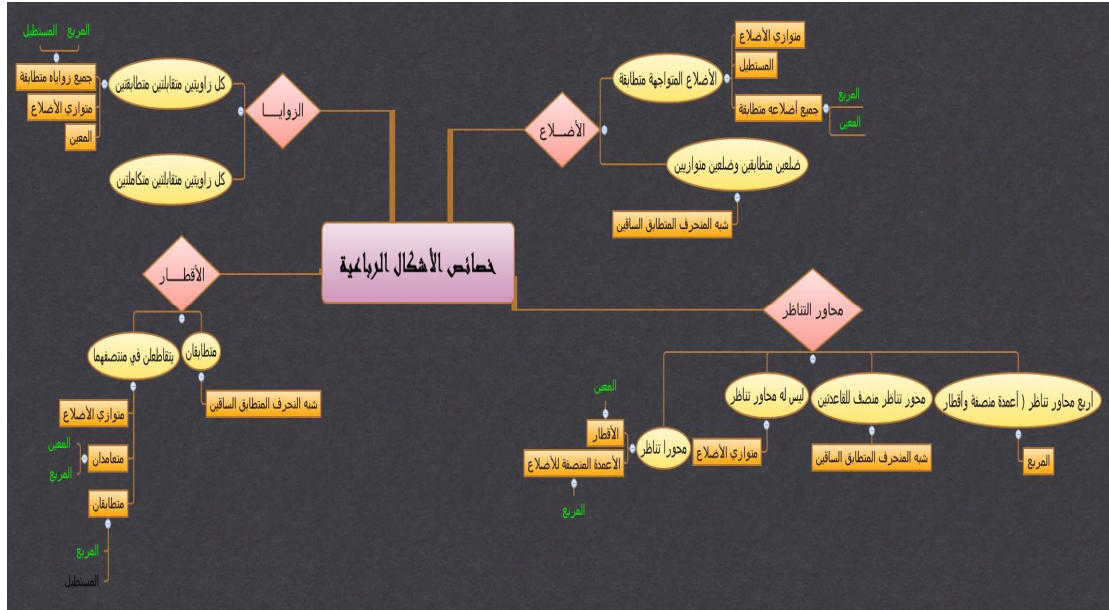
خصائص الأشكال الرباعية

الزوايـــا
كل زاويتين متقابلتين متطابقتين
جميع زواياه متطابقة
المربع
المستطيل
متوازي الأضلاع
المعين
كل زاويتين متتاليتين متكاملتين

الأضـــلاع
الأضلاع المتواجهة متطابقة
متوازي الأضلاع
المستطيل
جميع أضلاعه متطابقة
المربع
المعين
ضلعين متطابقين وضلعين متوازيين
شبه المنحرف المتطابق الساقين

الأقطـــار
يتقاطعان في منتصفهما
متوازي الأضلاع
متعامدان
المعين
المربع
متطابقان
المربع
المستطيل
متطابقان
شبه المنحرف المتطابق الساقين

محاور التناظر
اربع محاور تناظر ( أعمدة منصفة وأقطار
المربع
محور تناظر منصف للقاعدتين
شبه المنحرف المتطابق الساقين
ليس له محاور تناظر
متوازي الأضلاع
محورا تناظر
الأقطار
المعين
الأعمدة المنصفة للأضلاع
المربع